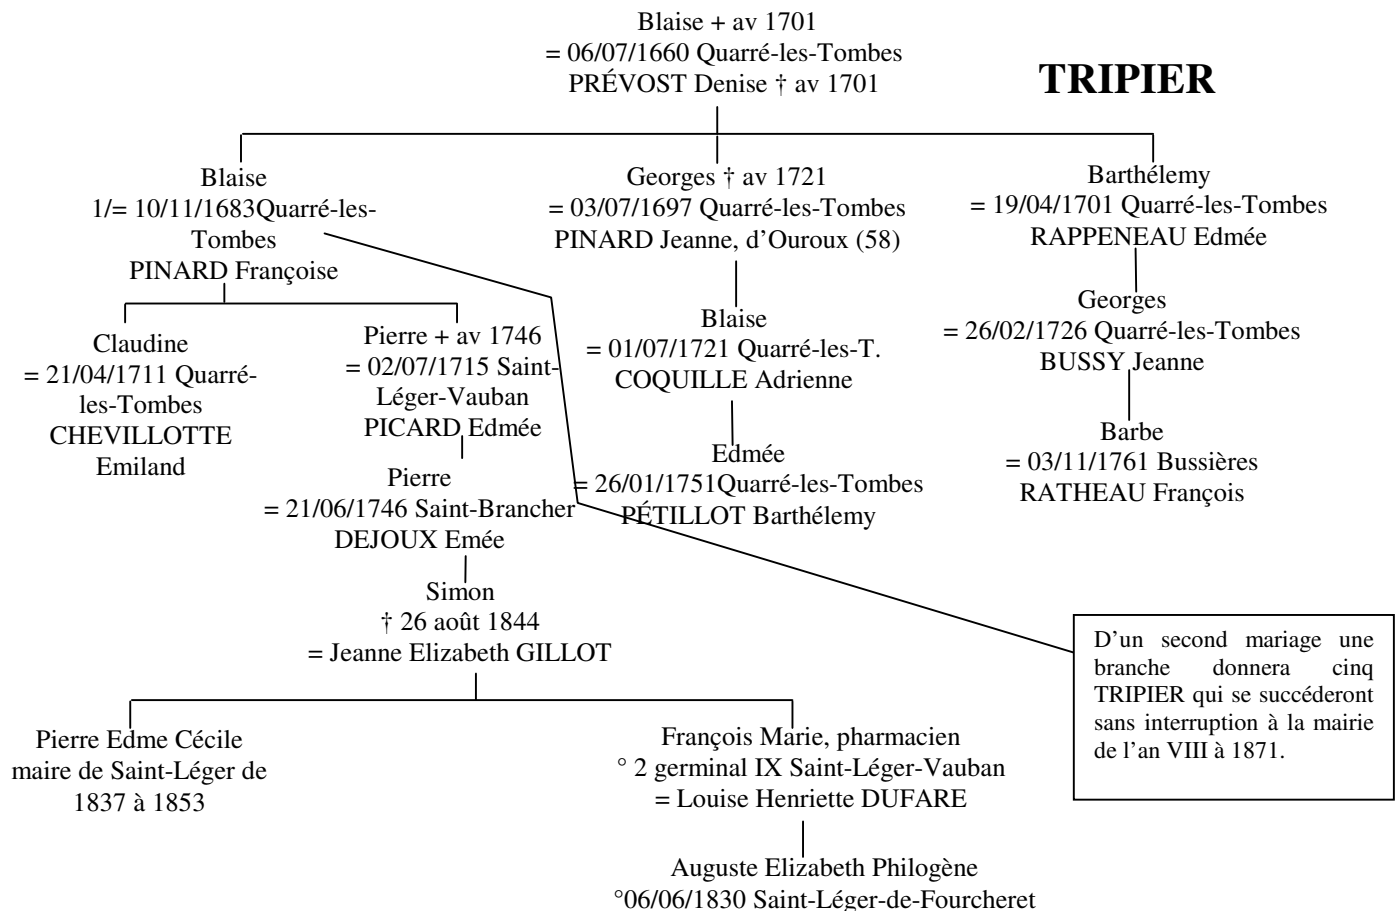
Blaise + av 1701
= 06/07/1660 Quarré-les-Tombes
PRÉVOST Denise † av 1701

TRIPIER

Blaise
1/= 10/11/1683Quarré-les-Tombes
PINARD Françoise

Georges † av 1721
= 03/07/1697 Quarré-les-Tombes
PINARD Jeanne, d'Ouroux (58)

Barthélemy
= 19/04/1701 Quarré-les-Tombes
RAPPENEAU Edmée

Claudine
= 21/04/1711 Quarré-les-Tombes
CHEVILLOTTE Emiland

Pierre + av 1746
= 02/07/1715 Saint-Léger-Vauban
PICARD Edmée

Blaise
= 01/07/1721 Quarré-les-T.
COQUILLE Adrienne

Georges
= 26/02/1726 Quarré-les-Tombes
BUSSY Jeanne

Pierre
= 21/06/1746 Saint-Brancher
DEJOUX Emée

Edmée
= 26/01/1751Quarré-les-Tombes
PÉTILLOT Barthélemy

Barbe
= 03/11/1761 Bussières
RATHEAU François

Simon
† 26 août 1844
= Jeanne Elizabeth GILLOT

D'un second mariage une branche donnera cinq TRIPIER qui se succéderont sans interruption à la mairie de l'an VIII à 1871.

Pierre Edme Cécile
maire de Saint-Léger de 1837 à 1853

François Marie, pharmacien
° 2 germinal IX Saint-Léger-Vauban
= Louise Henriette DUFARE

Auguste Elizabeth Philogène
°06/06/1830 Saint-Léger-de-Fourcheret